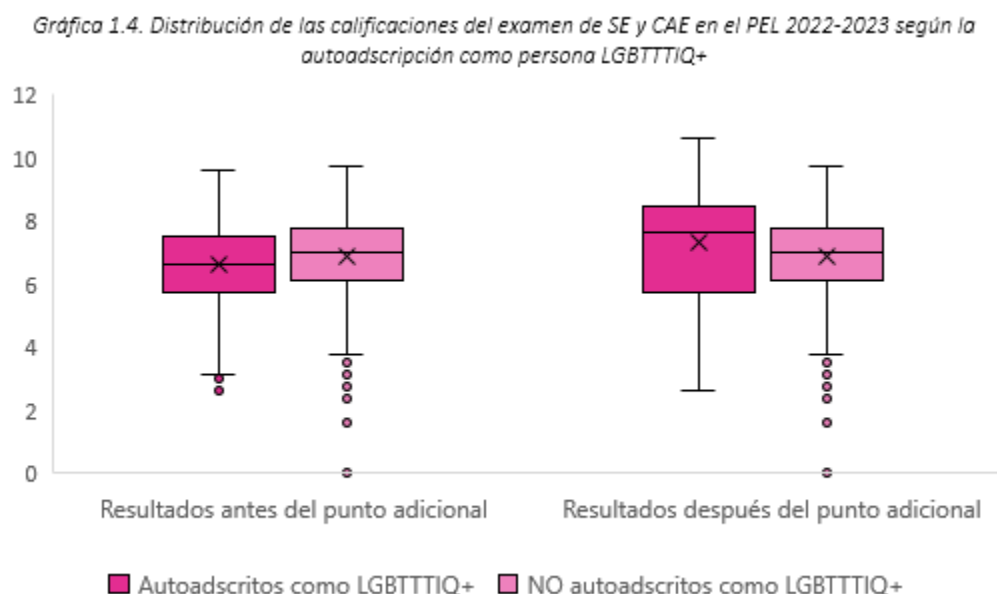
Gráfica 1.4. Distribución de las calificaciones del examen de SE y CAE en el PEL 2022-2023 según la autoadscripción como persona LGBTTTIQ+

12
10
8
6
4
2
0

Resultados antes del punto adicional
Resultados después del punto adicional

Autoadscritos como LGBTTTIQ+
NO autoadscritos como LGBTTTIQ+